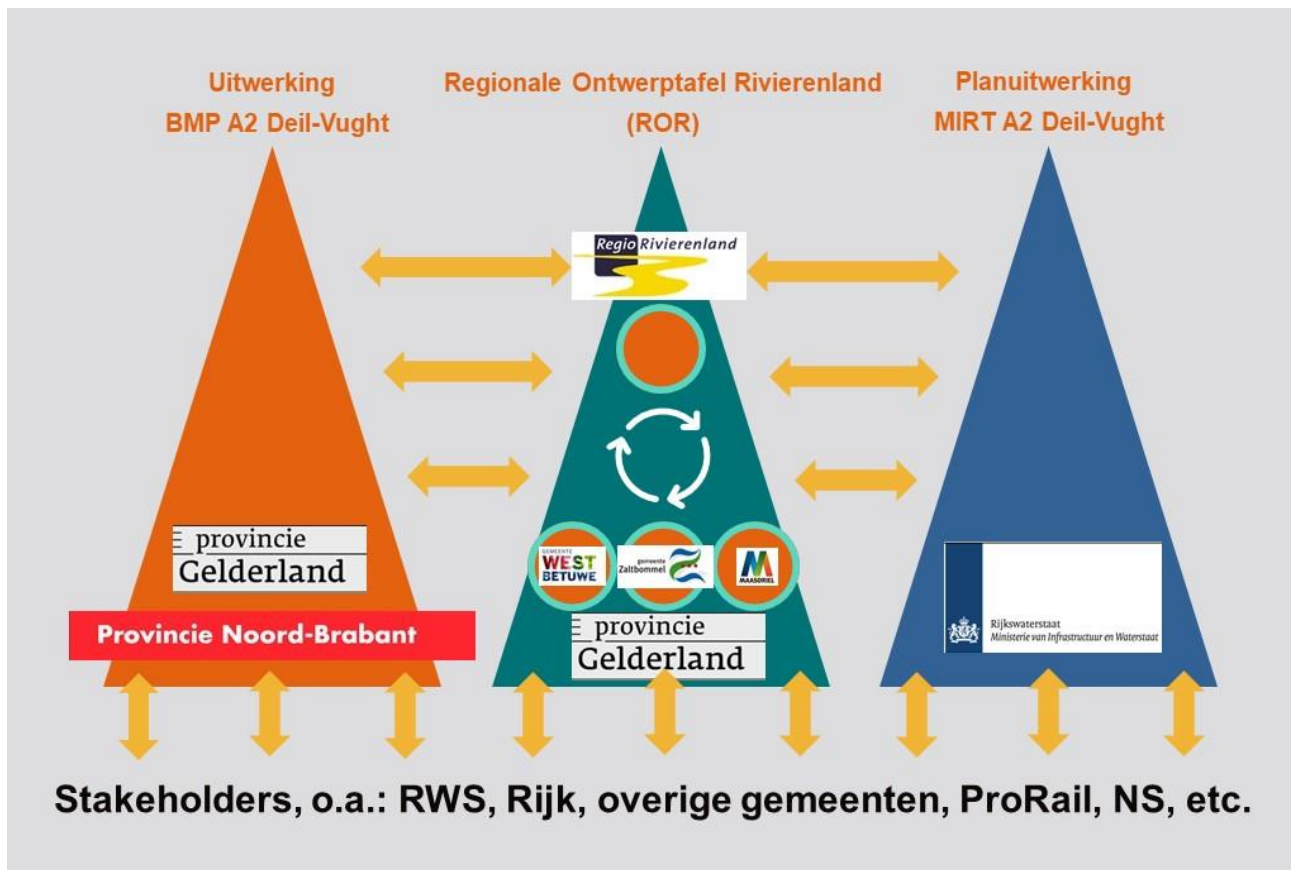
Uitwerking
BMP A2 Deil-Vught

Regionale Ontwerptafel Rivierenland
(ROR)

Planuitwerking
MIRT A2 Deil-Vught

Regio Rivierenland

provincie
Gelderland

Provincie Noord-Brabant

GEMEENTE
WEST BETUWE

gemeente Zaltbommel

MAASDRIEL

provincie
Gelderland

Rijkswaterstaat
Ministerie van Infrastructuur en Waterstaat

Stakeholders, o.a.: RWS, Rijk, overige gemeenten, ProRail, NS, etc.